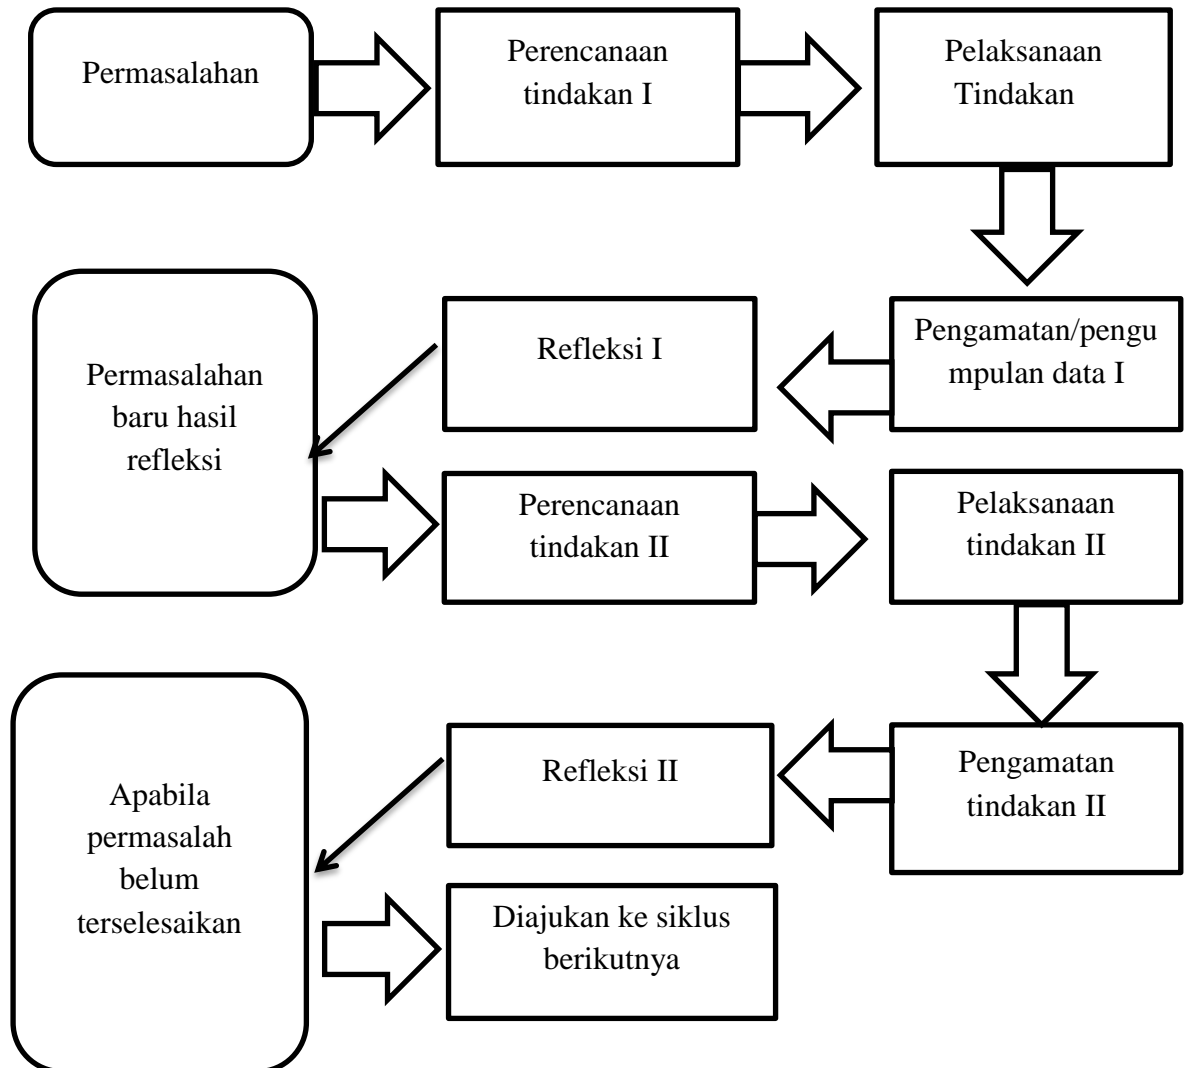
Permasalahan

Perencanaan tindakan I

Pelaksanaan Tindakan

Pengamatan/pengumpulan data I

Refleksi I

Permasalahan baru hasil refleksi

Perencanaan tindakan II

Pelaksanaan tindakan II

Pengamatan tindakan II

Refleksi II

Apabila permasalah belum terselesaikan

Diajukan ke siklus berikutnya